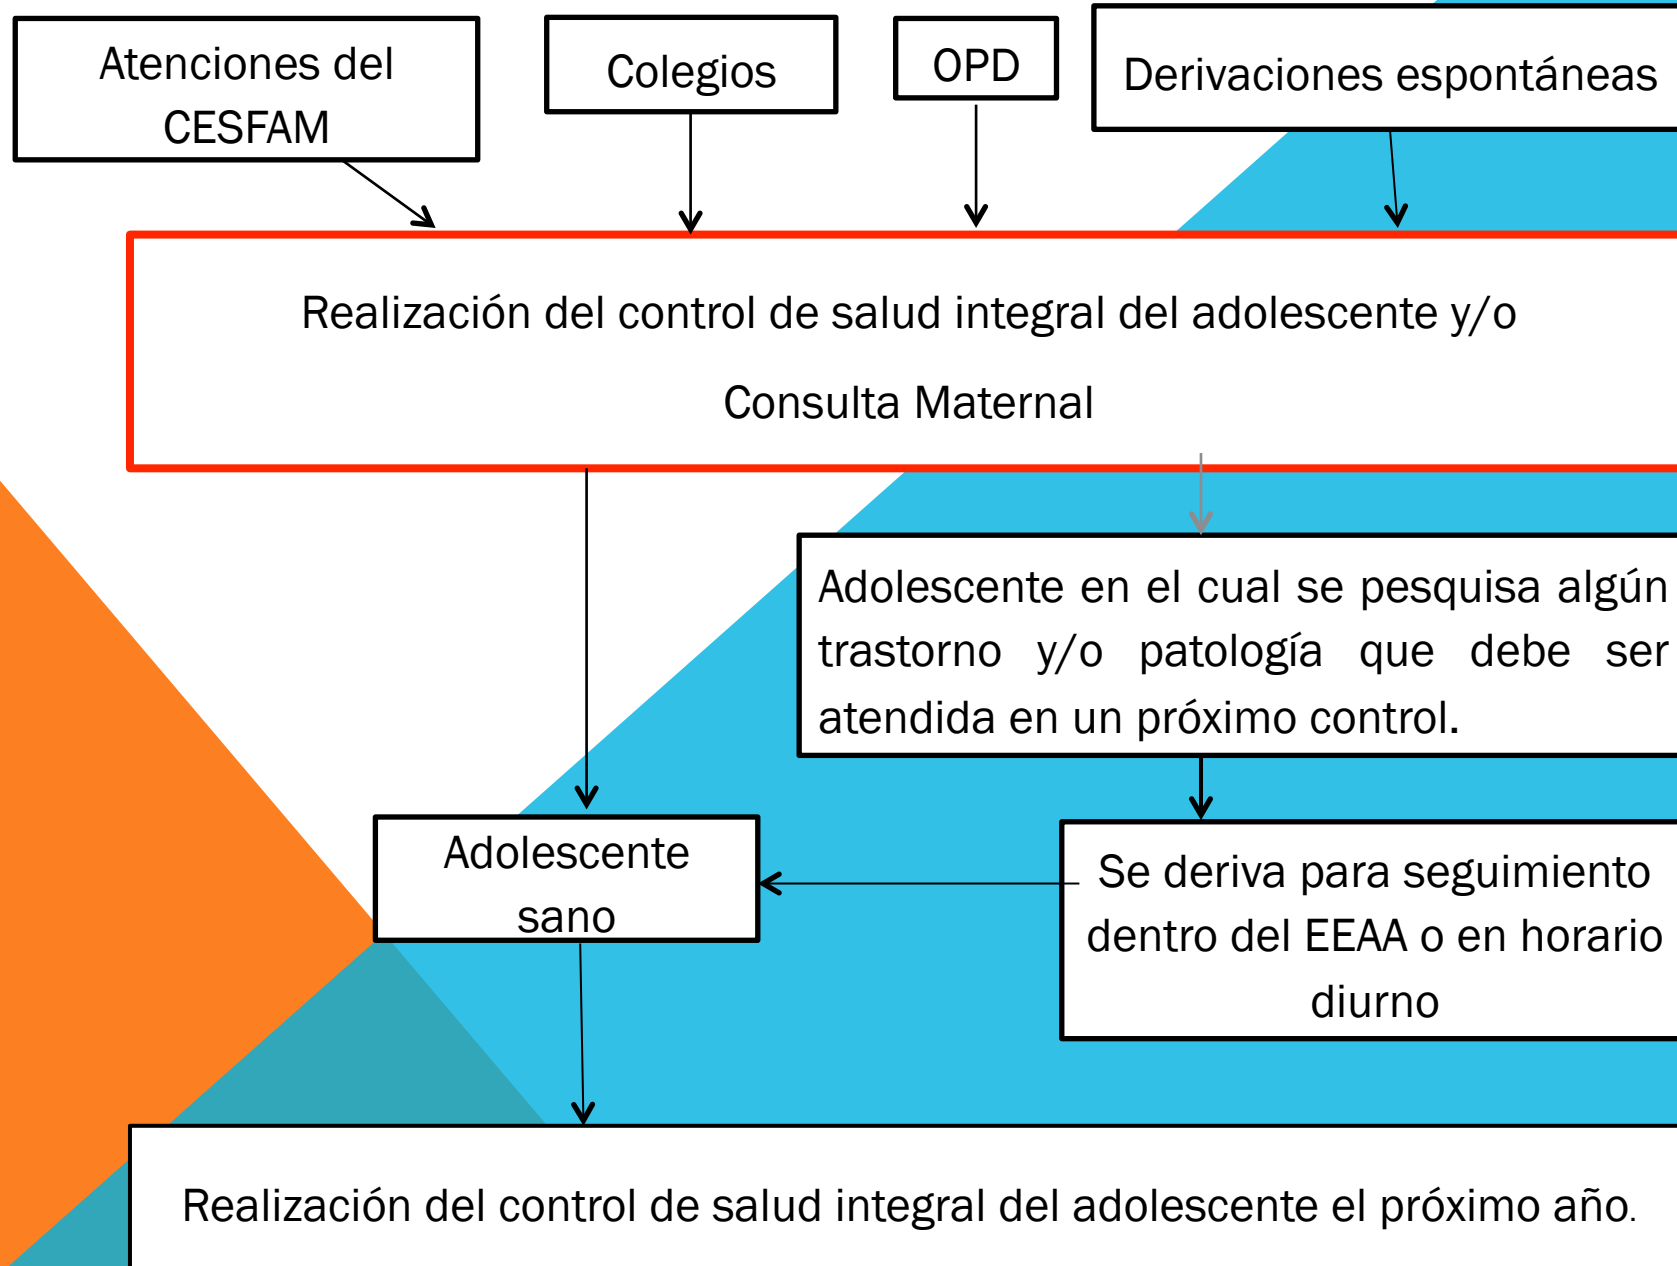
Atenciones del CESFAM

Colegios

OPD

Derivaciones espontáneas

Realización del control de salud integral del adolescente y/o Consulta Maternal

Adolescente en el cual se pesquisa algún trastorno y/o patología que debe ser atendida en un próximo control.

Adolescente sano

Se deriva para seguimiento dentro del EEAA o en horario diurno

Realización del control de salud integral del adolescente el próximo año.